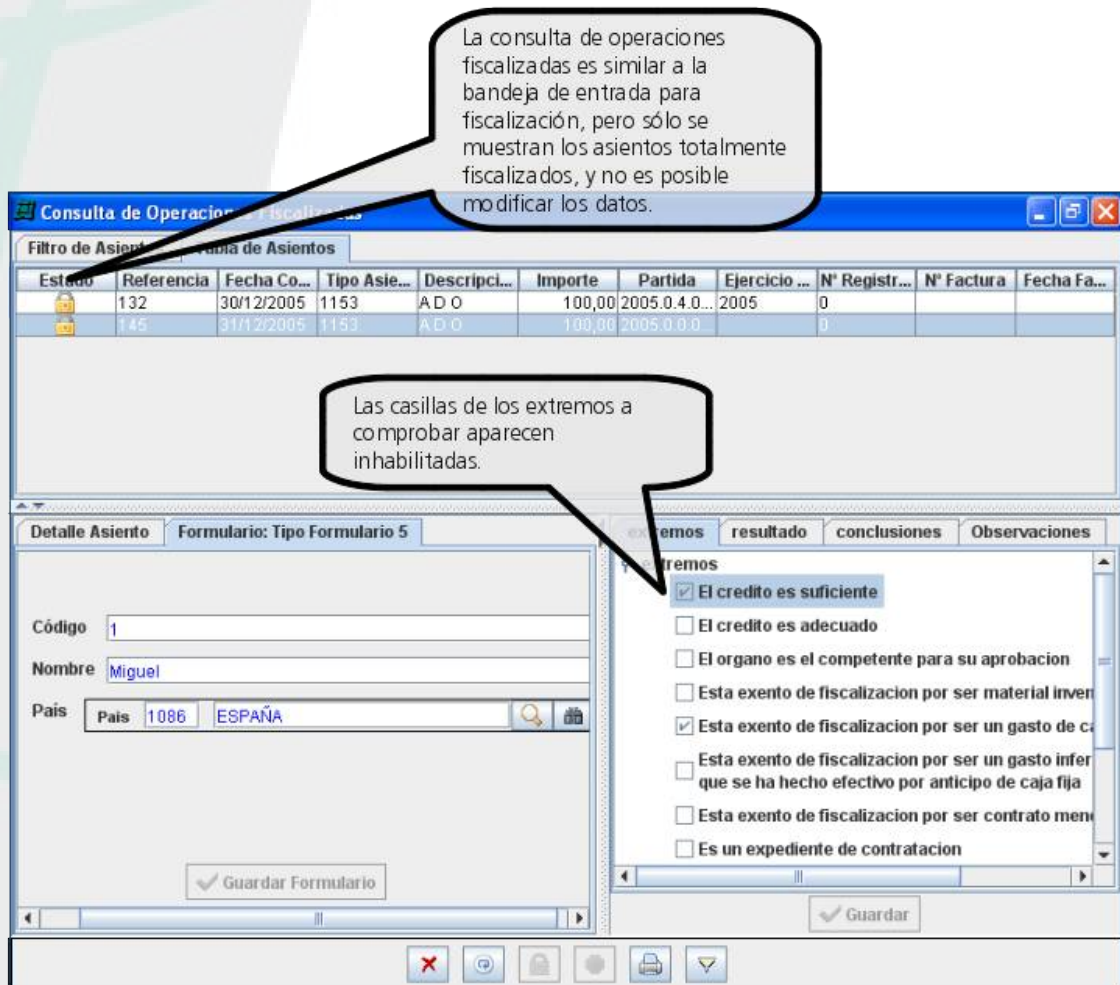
La consulta de operaciones fiscalizadas es similar a la bandeja de entrada para fiscalización, pero sólo se muestran los asientos totalmente fiscalizados, y no es posible modificar los datos.

Consulta de Operacion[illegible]

Filtro de Asient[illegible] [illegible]bla de Asientos

| Estado | Referencia | Fecha Co... | Tipo Asie... | Descripci... | Importe | Partida | Ejercicio ... | Nº Registr... | Nº Factura | Fecha Fa... |
|---|---|---|---|---|---|---|---|---|---|---|
| | 132 | 30/12/2005 | 1153 | A D O | 100,00 | 2005.0.4.0... | 2005 | 0 | | |
| | 145 | 31/12/2005 | 1153 | A D O | 100,00 | 2005.0.0.0... | | 0 | | |

Las casillas de los extremos a comprobar aparecen inhabilitadas.

Detalle Asiento | Formulario: Tipo Formulario 5

Código 1
Nombre Miguel
Pais Pais 1086 ESPAÑA

Guardar Formulario

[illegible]emos | resultado | conclusiones | Observaciones

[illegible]tremos
El credito es suficiente
El credito es adecuado
El organo es el competente para su aprobacion
Esta exento de fiscalizacion por ser material inven
Esta exento de fiscalizacion por ser un gasto de c
Esta exento de fiscalizacion por ser un gasto infer que se ha hecho efectivo por anticipo de caja fija
Esta exento de fiscalizacion por ser contrato men
Es un expediente de contratacion

Guardar